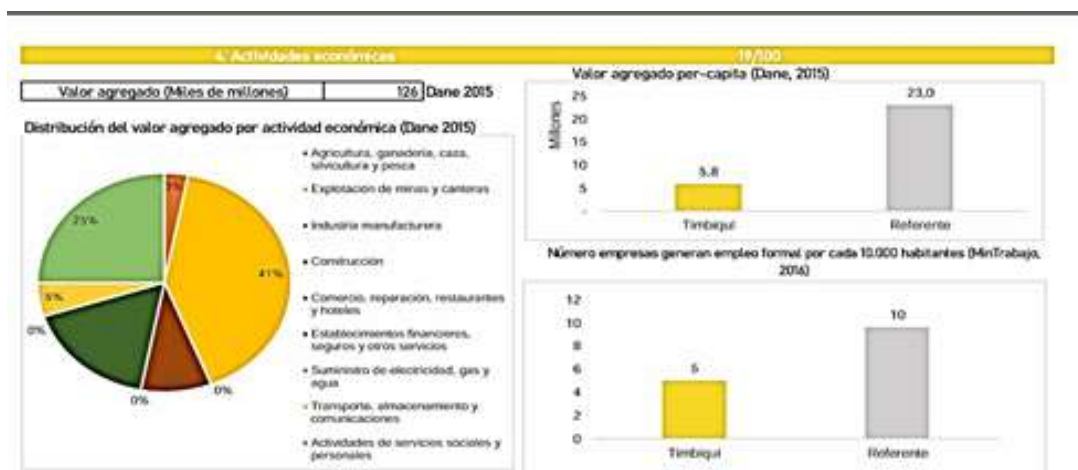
4. Actividades económicas

19/100

| Valor agregado (Miles de millones) | 126 |
|---|---|

Dane 2015

Distribución del valor agregado por actividad económica (Dane 2015)

3%
25%
41%
5%
0%
0%
0%

• Agricultura, ganadería, caza, silvicultura y pesca
• Explotación de minas y canteras
• Industria manufacturera
• Construcción
• Comercio, reparación, restaurantes y hoteles
• Establecimientos financieros, seguros y otros servicios
• Suministro de electricidad, gas y agua
• Transporte, almacenamiento y comunicaciones
• Actividades de servicios sociales y personales

Valor agregado per-capita (Dane, 2015)

Millones
25
20
15
10
5
-
5,8
23,0
Timbiquí
Referente

Número empresas generan empleo formal por cada 10.000 habitantes (MinTrabajo, 2016)

12
10
8
6
4
2
0
5
10
Timbiquí
Referente